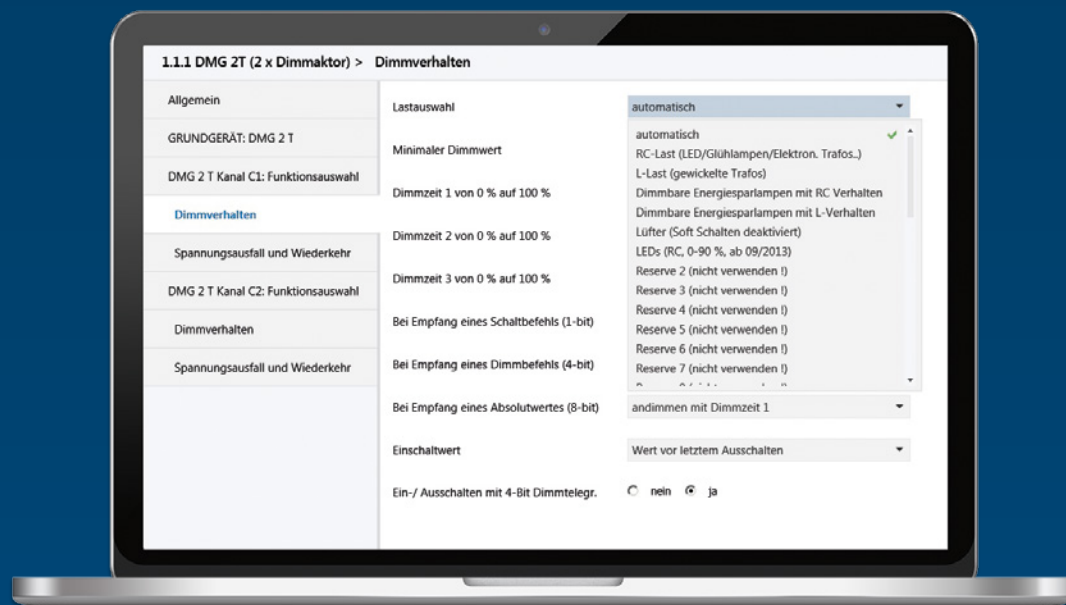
1.1.1 DMG 2T (2 x Dimmaktor) > Dimmverhalten

Allgemein

GRUNDGERÄT: DMG 2 T

DMG 2 T Kanal C1: Funktionsauswahl

Dimmverhalten

Spannungsausfall und Wiederkehr

DMG 2 T Kanal C2: Funktionsauswahl

Dimmverhalten

Spannungsausfall und Wiederkehr

Lastauswahl

automatisch

Minimaler Dimmwert

Dimmzeit 1 von 0 % auf 100 %

Dimmzeit 2 von 0 % auf 100 %

Dimmzeit 3 von 0 % auf 100 %

Bei Empfang eines Schaltbefehls (1-bit)

Bei Empfang eines Dimmbefehls (4-bit)

automatisch
RC-Last (LED/Glühlampen/Elektron. Trafos..)
L-Last (gewickelte Trafos)
Dimmbare Energiesparlampen mit RC Verhalten
Dimmbare Energiesparlampen mit L-Verhalten
Lüfter (Soft Schalten deaktiviert)
LEDs (RC, 0-90 %, ab 09/2013)
Reserve 2 (nicht verwenden !)
Reserve 3 (nicht verwenden !)
Reserve 4 (nicht verwenden !)
Reserve 5 (nicht verwenden !)
Reserve 6 (nicht verwenden !)
Reserve 7 (nicht verwenden !)
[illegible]

Bei Empfang eines Absolutwertes (8-bit)

andimmen mit Dimmzeit 1

Einschaltwert

Wert vor letztem Ausschalten

Ein-/ Ausschalten mit 4-Bit Dimmtelegr.

nein ja